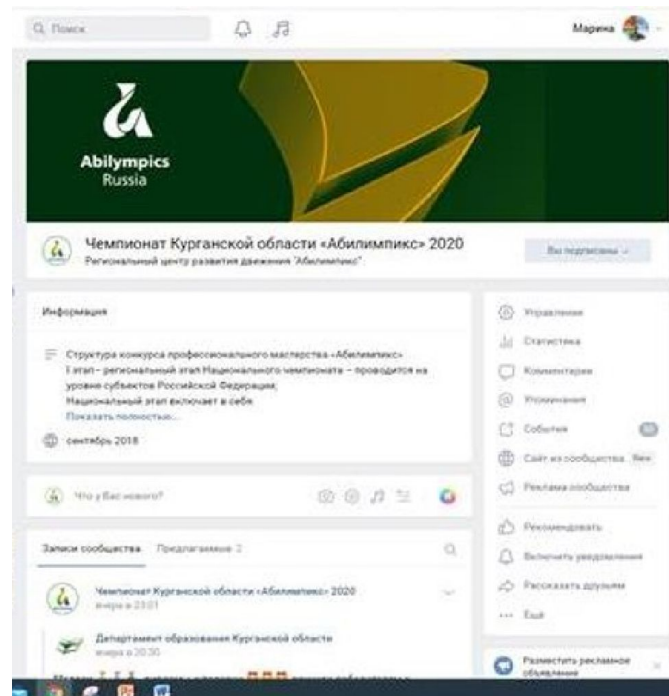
Поиск

Марина

Abilympics
Russia

Чемпионат Курганской области «Абилимпикс» 2020
Региональный центр развития движения "Абилимпикс"

Вы подписаны

Информация

Структура конкурса профессионального мастерства «Абилимпикс»
I этап – региональный этап Национального чемпионата – проводится на уровне субъектов Российской Федерации;
Национальный этап включает в себя:
Показать полностью...

сентябрь 2018

Что у Вас нового?

Записи сообщества Предлагаемые 2

Чемпионат Курганской области «Абилимпикс» 2020
вчера в 23:01

Департамент образования Курганской области
вчера в 20:30

Управление
Статистика
Комментарии
Упоминания
События
Сайт из сообщества New
Реклама сообщества

Рекомендовать
Включить уведомления
Рассказать друзьям
Ещё

Разместить рекламное объявление